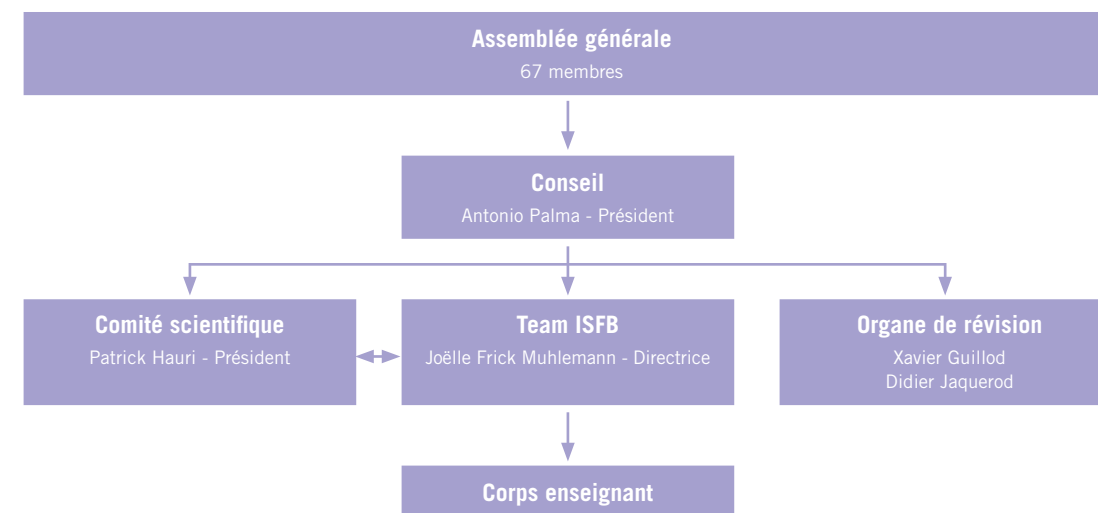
Assemblée générale
67 membres

Conseil
Antonio Palma - Président

Comité scientifique
Patrick Hauri - Président

Team ISFB
Joëlle Frick Muhlemann - Directrice

Organe de révision
Xavier Guillod
Didier Jaquerod

Corps enseignant